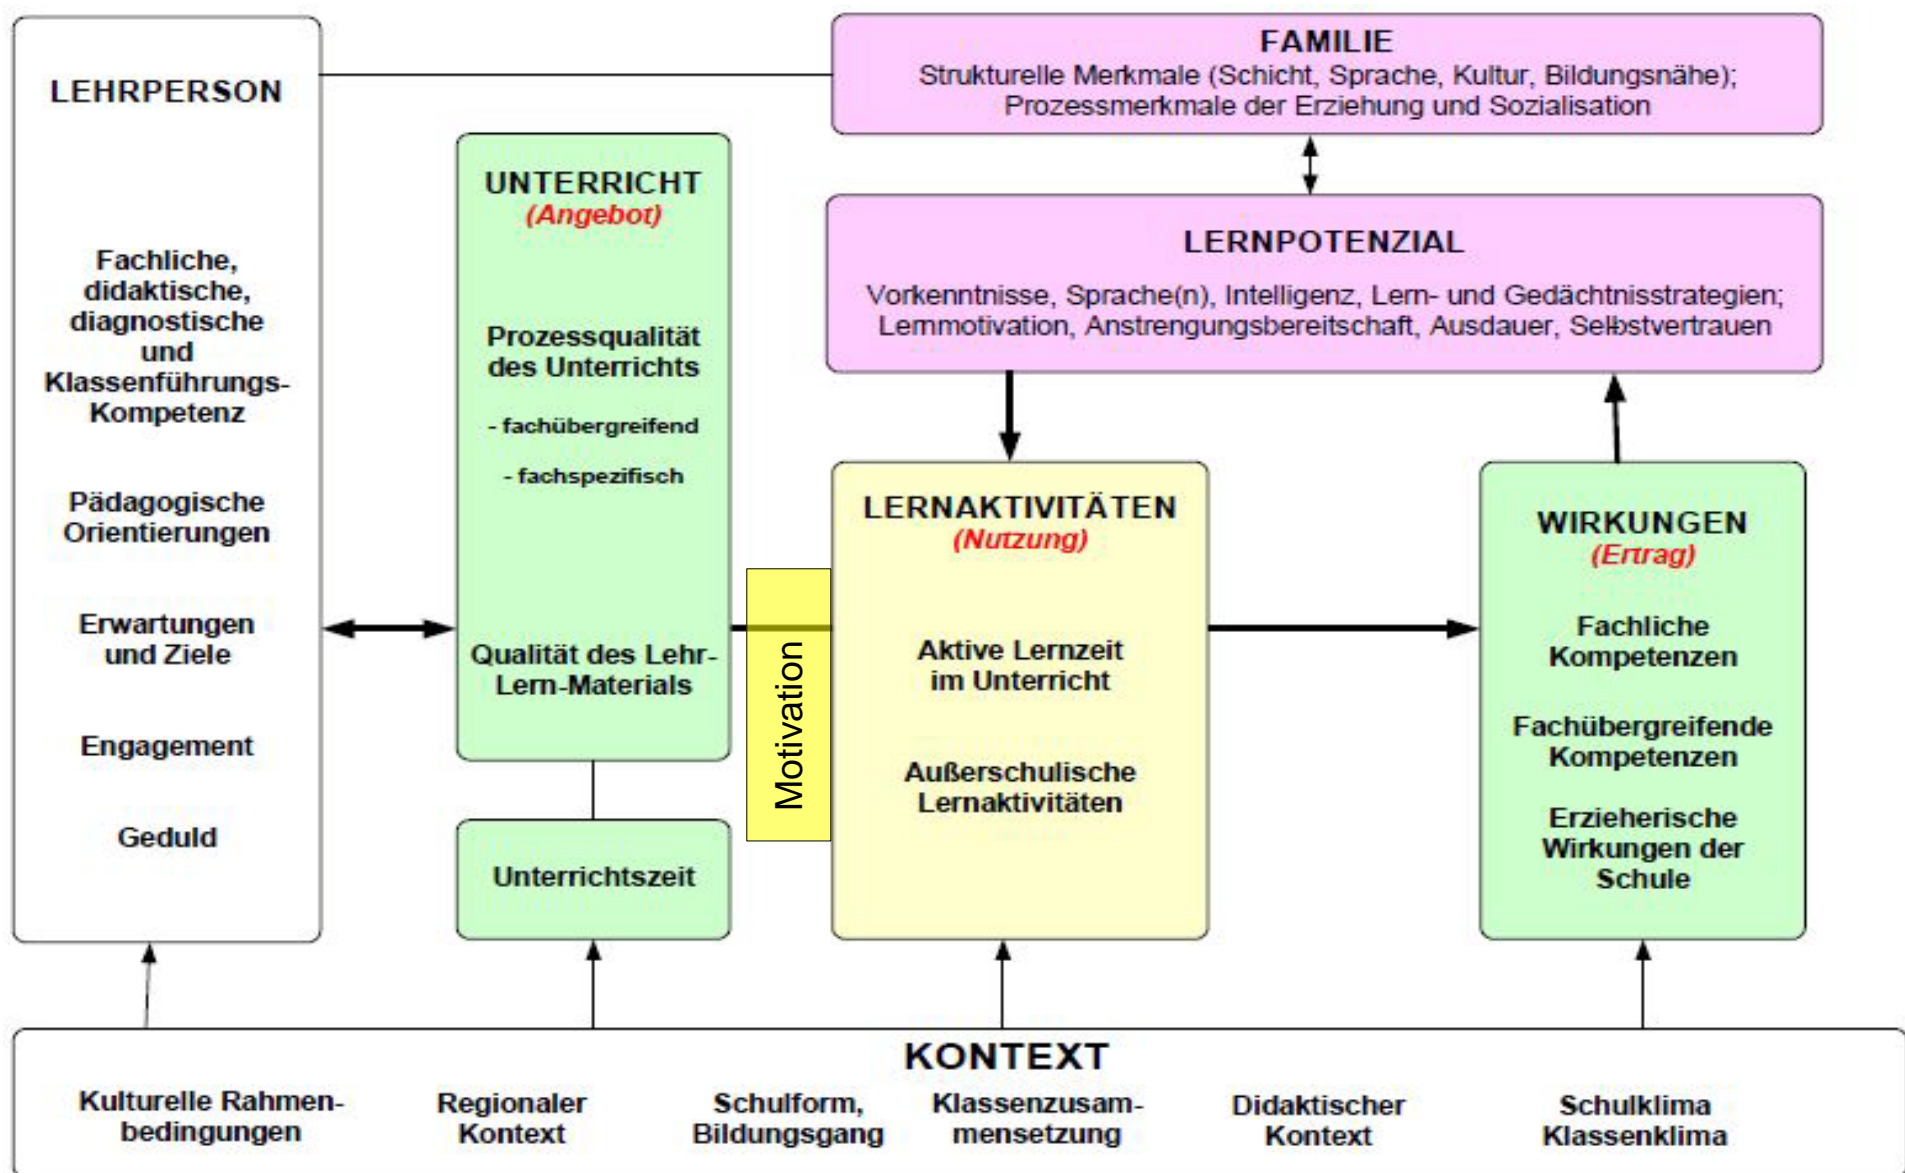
LEHRPERSON

Fachliche, didaktische, diagnostische und Klassenführungs-Kompetenz

Pädagogische Orientierungen

Erwartungen und Ziele

Engagement

Geduld

FAMILIE
Strukturelle Merkmale (Schicht, Sprache, Kultur, Bildungsnähe); Prozessmerkmale der Erziehung und Sozialisation

UNTERRICHT
(Angebot)

Prozessqualität des Unterrichts

- fachübergreifend

- fachspezifisch

Qualität des Lehr-Lern-Materials

Unterrichtszeit

LERNPOTENZIAL

Vorkenntnisse, Sprache(n), Intelligenz, Lern- und Gedächtnisstrategien; Lernmotivation, Anstrengungsbereitschaft, Ausdauer, Selbstvertrauen

Motivation

LERNAKTIVITÄTEN
(Nutzung)

Aktive Lernzeit im Unterricht

Außerschulische Lernaktivitäten

WIRKUNGEN
(Ertrag)

Fachliche Kompetenzen

Fachübergreifende Kompetenzen

Erzieherische Wirkungen der Schule

KONTEXT

Kulturelle Rahmenbedingungen

Regionaler Kontext

Schulform, Bildungsgang

Klassenzusammensetzung

Didaktischer Kontext

Schulklima Klassenklima